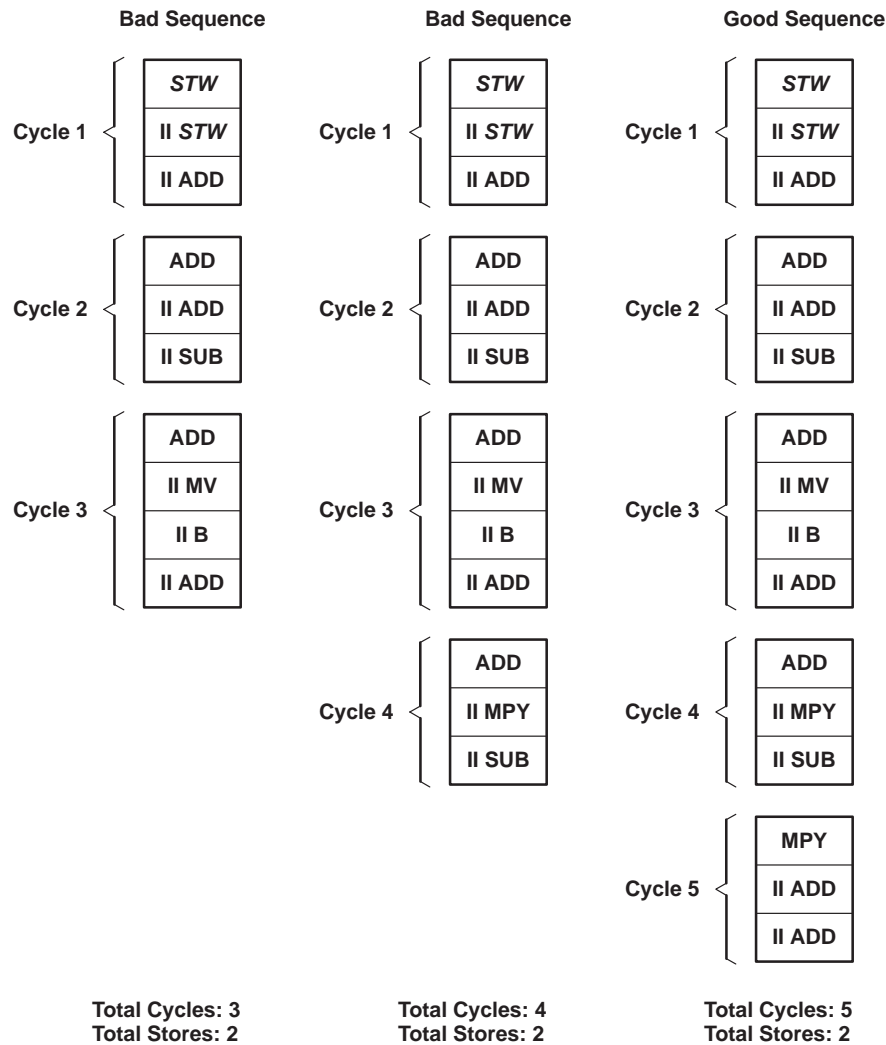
Bad Sequence

Cycle 1

| STW |
|---|
| II STW |
| II ADD |

Cycle 2

| ADD |
|---|
| II ADD |
| II SUB |

Cycle 3

| ADD |
|---|
| II MV |
| II B |
| II ADD |

Total Cycles: 3
Total Stores: 2

Bad Sequence

Cycle 1

| STW |
|---|
| II STW |
| II ADD |

Cycle 2

| ADD |
|---|
| II ADD |
| II SUB |

Cycle 3

| ADD |
|---|
| II MV |
| II B |
| II ADD |

Cycle 4

| ADD |
|---|
| II MPY |
| II SUB |

Total Cycles: 4
Total Stores: 2

Good Sequence

Cycle 1

| STW |
|---|
| II STW |
| II ADD |

Cycle 2

| ADD |
|---|
| II ADD |
| II SUB |

Cycle 3

| ADD |
|---|
| II MV |
| II B |
| II ADD |

Cycle 4

| ADD |
|---|
| II MPY |
| II SUB |

Cycle 5

| MPY |
|---|
| II ADD |
| II ADD |

Total Cycles: 5
Total Stores: 2